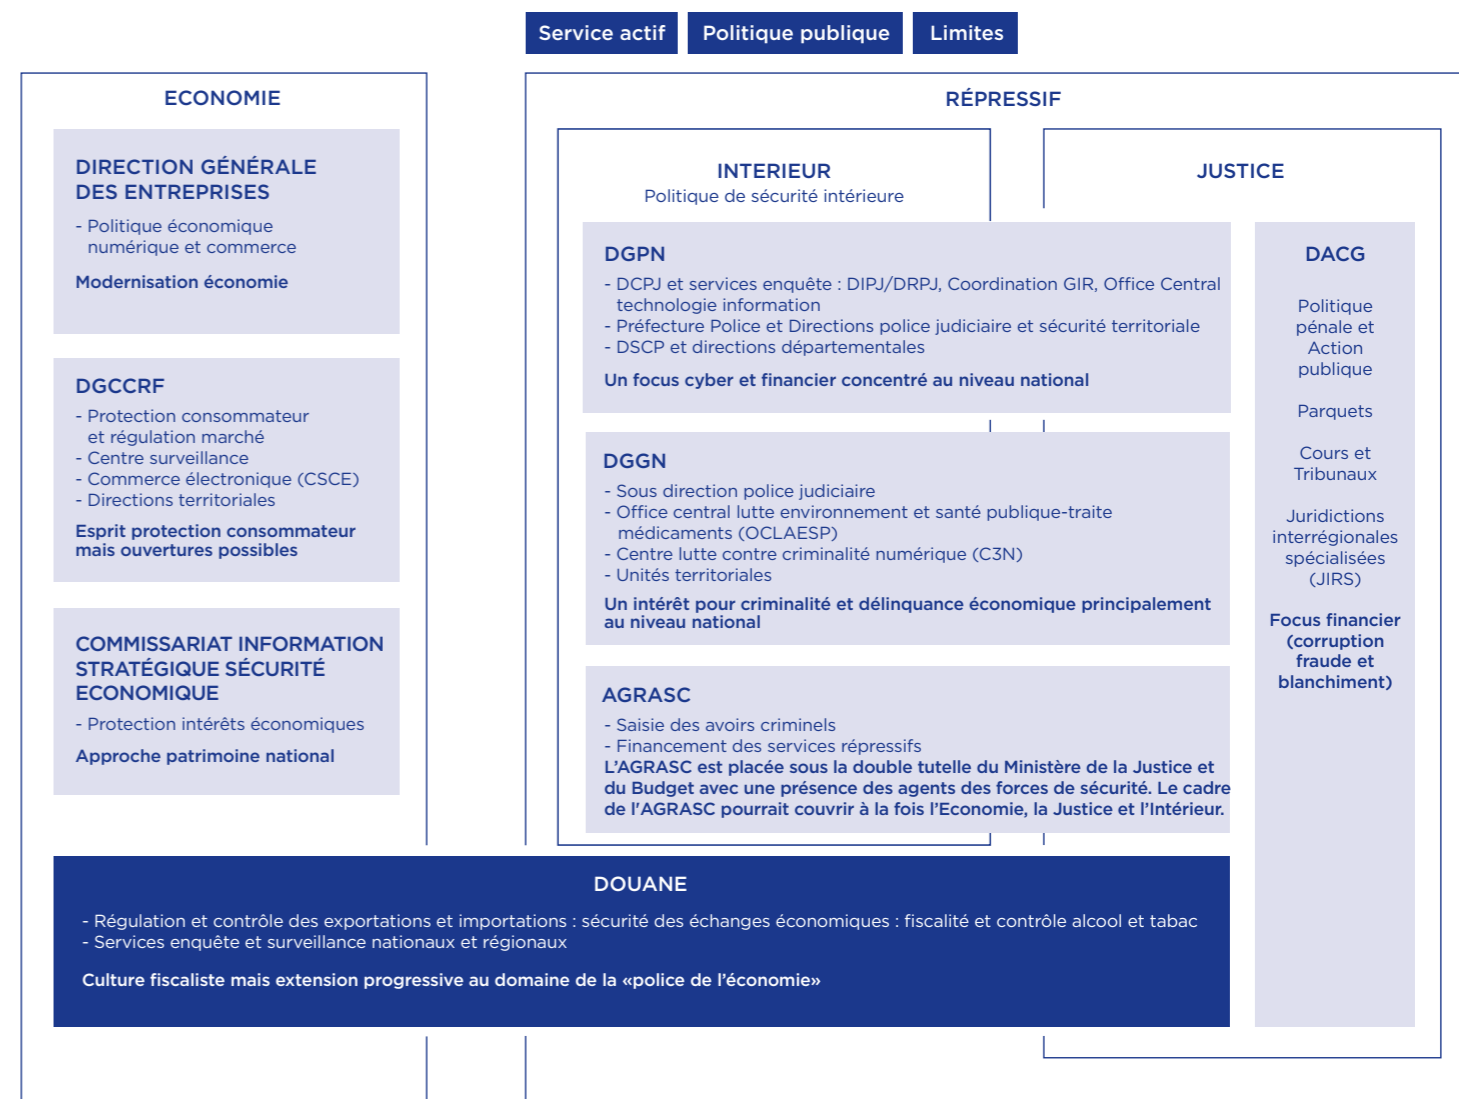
Service actif | Politique publique | Limites

ECONOMIE

DIRECTION GÉNÉRALE DES ENTREPRISES
- Politique économique numérique et commerce
Modernisation économie

DGCCRF
- Protection consommateur et régulation marché
- Centre surveillance
- Commerce électronique (CSCE)
- Directions territoriales
Esprit protection consommateur mais ouvertures possibles

COMMISSARIAT INFORMATION STRATÉGIQUE SÉCURITÉ ECONOMIQUE
- Protection intérêts économiques
Approche patrimoine national

RÉPRESSIF

INTERIEUR
Politique de sécurité intérieure

JUSTICE

DGPN
- DCPJ et services enquête : DIPJ/DRPJ, Coordination GIR, Office Central technologie information
- Préfecture Police et Directions police judiciaire et sécurité territoriale
- DSCP et directions départementales
Un focus cyber et financier concentré au niveau national

DGGN
- Sous direction police judiciaire
- Office central lutte environnement et santé publique-traite médicaments (OCLAESP)
- Centre lutte contre criminalité numérique (C3N)
- Unités territoriales
Un intérêt pour criminalité et délinquance économique principalement au niveau national

AGRASC
- Saisie des avoirs criminels
- Financement des services répressifs
L'AGRASC est placée sous la double tutelle du Ministère de la Justice et du Budget avec une présence des agents des forces de sécurité. Le cadre de l'AGRASC pourrait couvrir à la fois l'Economie, la Justice et l'Intérieur.

DACG
Politique pénale et Action publique
Parquets
Cours et Tribunaux
Juridictions interrégionales spécialisées (JIRS)
Focus financier (corruption fraude et blanchiment)

DOUANE
- Régulation et contrôle des exportations et importations : sécurité des échanges économiques : fiscalité et contrôle alcool et tabac
- Services enquête et surveillance nationaux et régionaux
Culture fiscaliste mais extension progressive au domaine de la «police de l'économie»